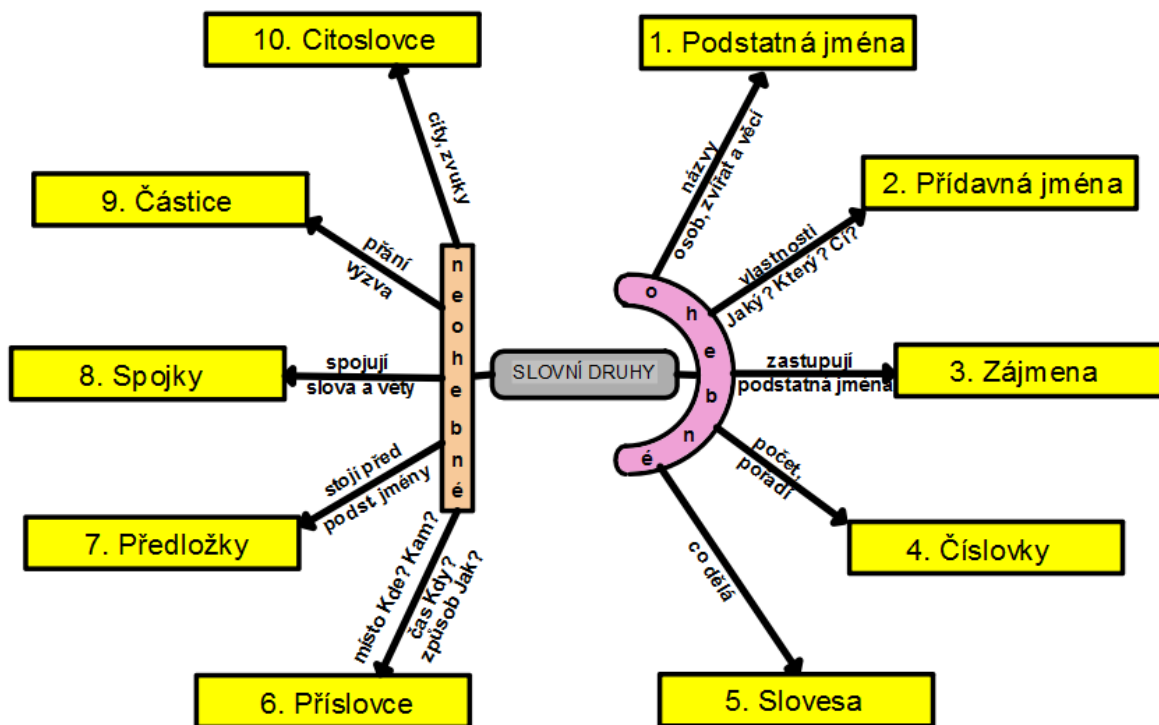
SLOVNÍ DRUHY

ohebné

1. Podstatná jména
názvy osob, zvířat a věcí

2. Přídavná jména
vlastnosti Jaký? Který? Čí?

3. Zájmena
zastupují podstatná jména

4. Číslovky
počet, pořadí

5. Slovesa
co dělá

neohebné

6. Příslovce
místo Kde? Kam? čas Kdy? způsob Jak?

7. Předložky
stojí před podst. jmény

8. Spojky
spojují slova a věty

9. Částice
přání výzva

10. Citoslovce
city, zvuky